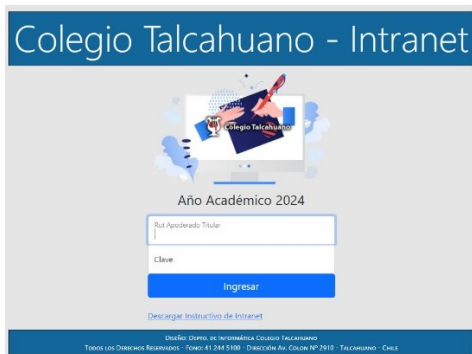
Colegio Talcahuano - Intranet

Colegio Talcahuano

Año Académico 2024

Rut Apoderado Titular

Clave

Ingresar

Descargar Instructivo de Intranet

Diseño: Depto. de Informática Colegio Talcahuano
Todos los Derechos Reservados - Fono: 41 244 5100 - Dirección Av. Colon Nº 2910 - Talcahuano - Chile